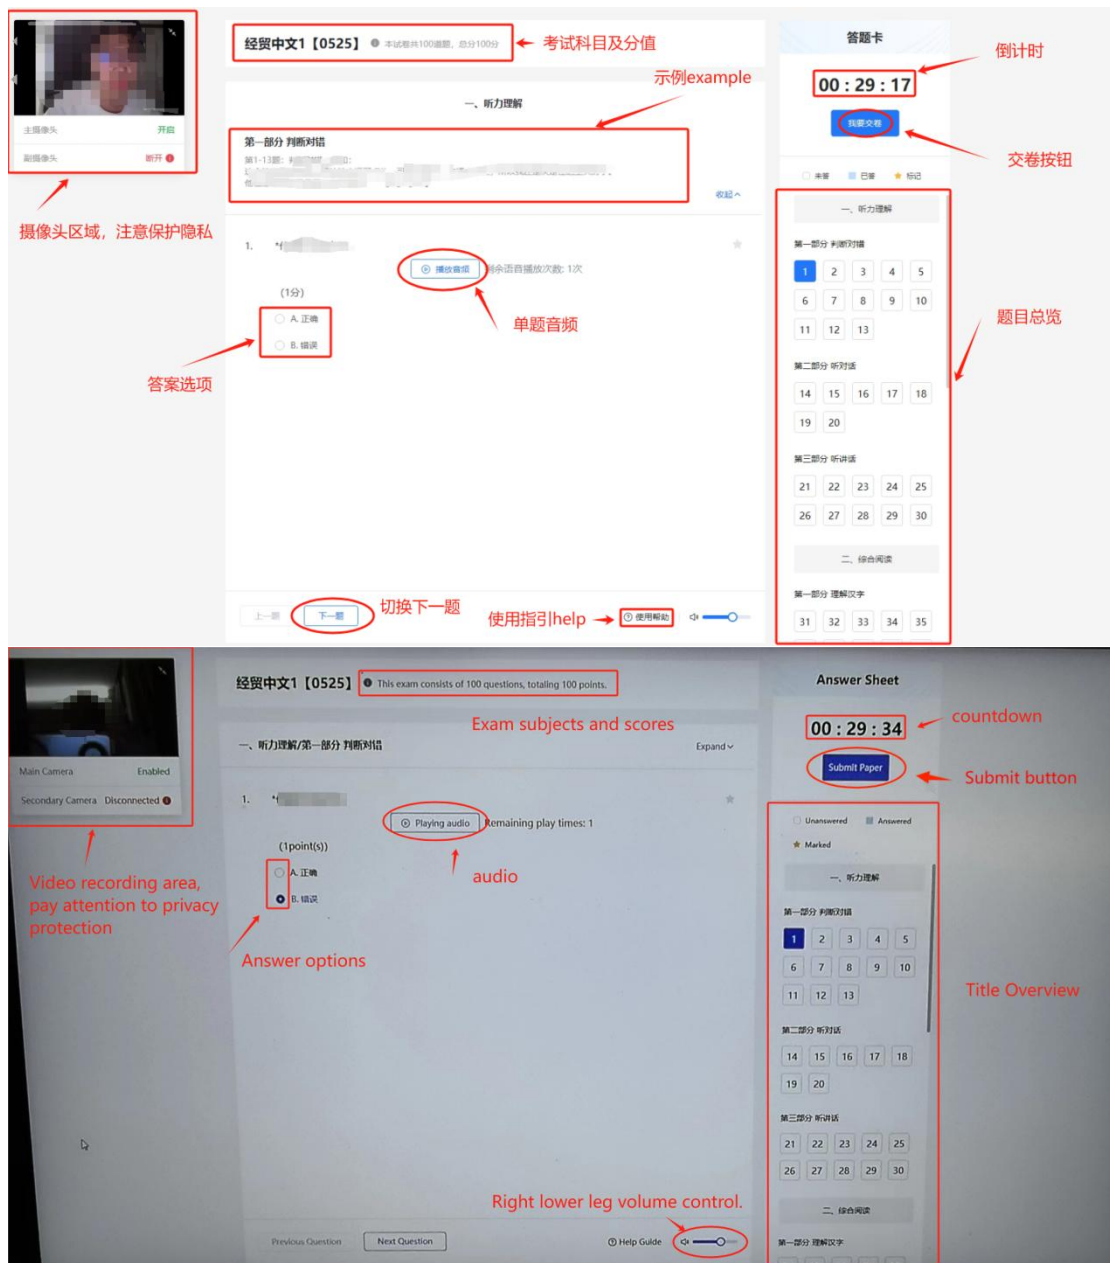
主摄像头 开启
副摄像头 断开

摄像头区域，注意保护隐私

经贸中文1【0525】 本试卷共100道题，总分100分

考试科目及分值

示例example

一、听力理解

第一部分 判断对错
第1-13题：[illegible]

收起

1. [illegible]

播放音频 剩余语音播放次数：1次

(1分)

A. 正确
B. 错误

单题音频

答案选项

上一题 下一题

切换下一题

使用指引help

使用帮助

答题卡

00 : 29 : 17

我要交卷

倒计时

交卷按钮

未答 已答 标记

一、听力理解

第一部分 判断对错

1 2 3 4 5
6 7 8 9 10
11 12 13

第二部分 听对话

14 15 16 17 18
19 20

第三部分 听讲话

21 22 23 24 25
26 27 28 29 30

二、综合阅读

第一部分 理解汉字

31 32 33 34 35

题目总览

Main Camera Enabled
Secondary Camera Disconnected

Video recording area, pay attention to privacy protection

经贸中文1【0525】 This exam consists of 100 questions, totaling 100 points.

Exam subjects and scores

一、听力理解/第一部分 判断对错

Expand

1. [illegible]

Playing audio Remaining play times: 1

(1point(s))

A. 正确
B. 错误

audio

Answer options

Right lower leg volume control.

Previous Question Next Question

Help Guide

Answer Sheet

00 : 29 : 34

countdown

Submit Paper

Submit button

Unanswered Answered
Marked

一、听力理解

第一部分 判断对错

1 2 3 4 5
6 7 8 9 10
11 12 13

第二部分 听对话

14 15 16 17 18
19 20

第三部分 听讲话

21 22 23 24 25
26 27 28 29 30

二、综合阅读

第一部分 理解汉字

Title Overview